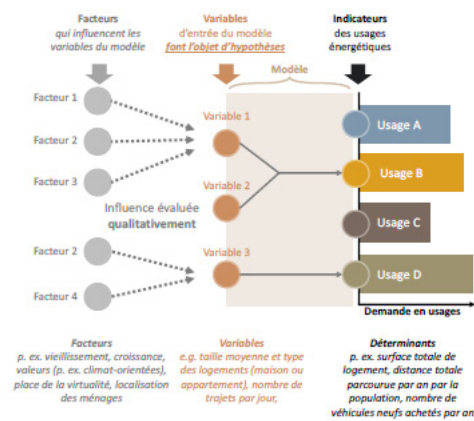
Facteurs
qui influencent les variables du modèle

Variables
d'entrée du modèle
font l'objet d'hypothèses

Modèle

Indicateurs
des usages énergétiques

Facteur 1

Facteur 2

Facteur 3

Influence évaluée qualitativement

Facteur 2

Facteur 4

Variable 1

Variable 2

Variable 3

Usage A

Usage B

Usage C

Usage D

Demande en usages

Facteurs
p. ex. vieillissement, croissance, valeurs (p. ex. climat-orientées), place de la virtualité, localisation des ménages

Variables
e.g. taille moyenne et type des logements (maison ou appartement), nombre de trajets par jour,

Déterminants
p. ex. surface totale de logement, distance totale parcourue par an par la population, nombre de véhicules neufs achetés par an